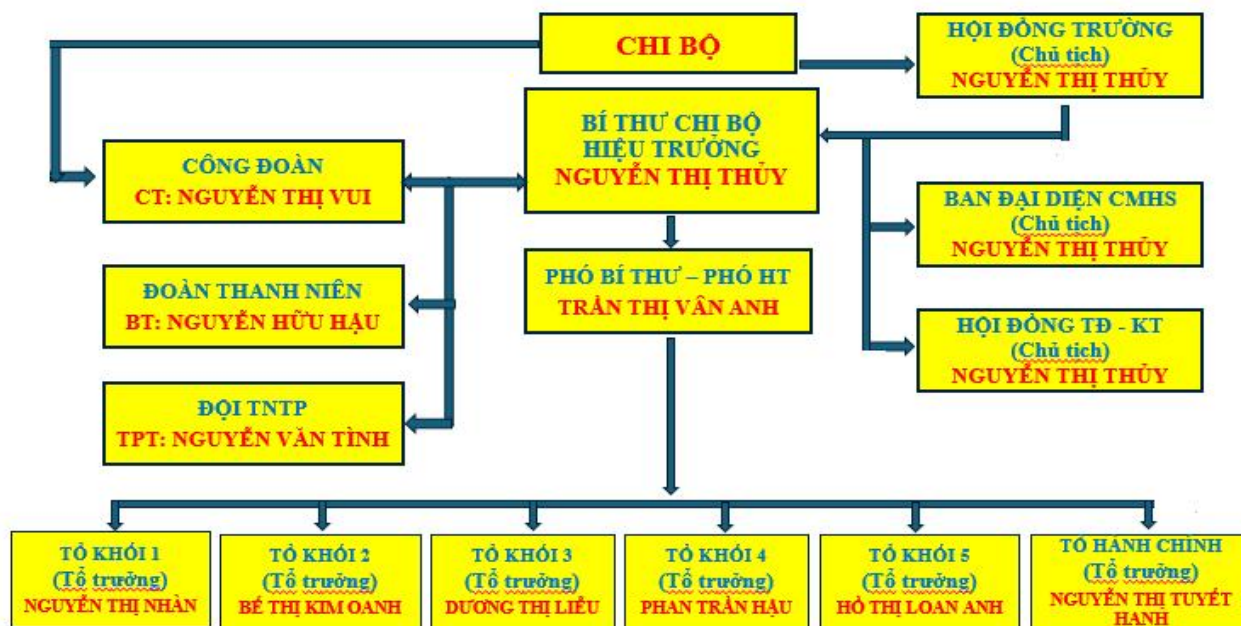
CHI BỘ

HỘI ĐỒNG TRƯỜNG
(Chủ tịch)
NGUYỄN THỊ THỦY

BÍ THƯ CHI BỘ
HIỆU TRƯỞNG
NGUYỄN THỊ THỦY

CÔNG ĐOÀN
CT: NGUYỄN THỊ VUI

BAN ĐẠI DIỆN CMHS
(Chủ tịch)
NGUYỄN THỊ THỦY

PHÓ BÍ THƯ – PHÓ HT
TRẦN THỊ VÂN ANH

ĐOÀN THANH NIÊN
BT: NGUYỄN HỮU HẬU

HỘI ĐỒNG TĐ - KT
(Chủ tịch)
NGUYỄN THỊ THỦY

ĐỘI TNTP
TPT: NGUYỄN VĂN TÌNH

TỔ KHỐI 1
(Tổ trưởng)
NGUYỄN THỊ NHÀN

TỔ KHỐI 2
(Tổ trưởng)
BẾ THỊ KIM OANH

TỔ KHỐI 3
(Tổ trưởng)
DƯƠNG THỊ LIỄU

TỔ KHỐI 4
(Tổ trưởng)
PHAN TRẦN HẬU

TỔ KHỐI 5
(Tổ trưởng)
HỒ THỊ LOAN ANH

TỔ HÀNH CHÍNH
(Tổ trưởng)
NGUYỄN THỊ TUYẾT HẠNH